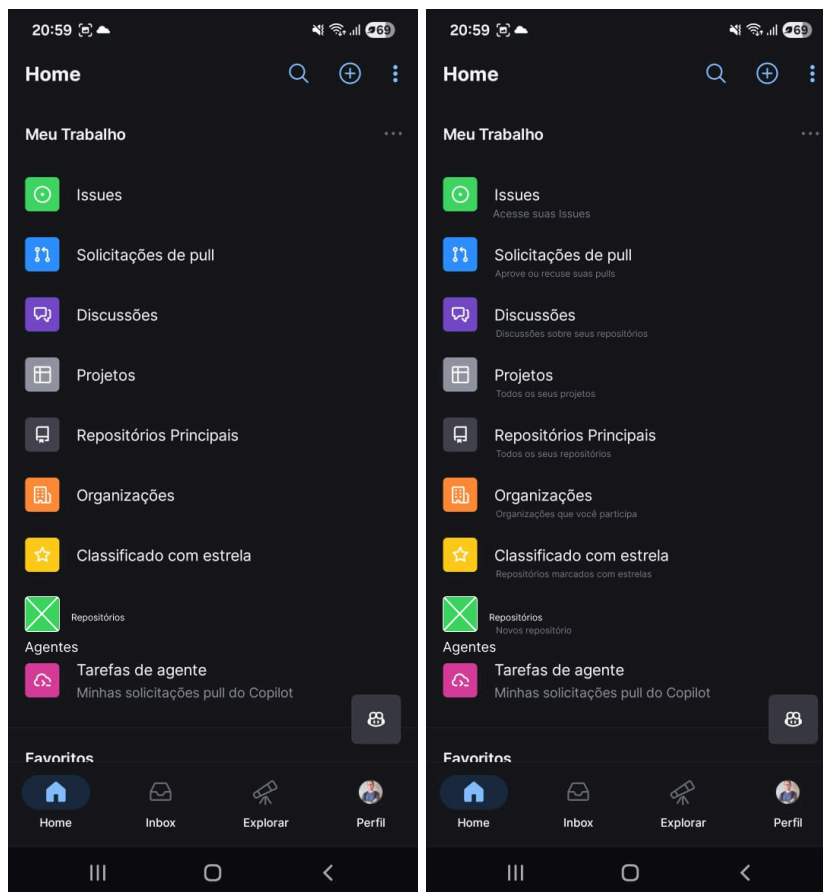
20:59

Home

Meu Trabalho

Issues

Solicitações de pull

Discussões

Projetos

Repositórios Principais

Organizações

Classificado com estrela

Repositórios

Agentes

Tarefas de agente
Minhas solicitações pull do Copilot

Favoritos

Home Inbox Explorar Perfil

20:59

Home

Meu Trabalho

Issues
Acesse suas Issues

Solicitações de pull
Aprove ou recuse suas pulls

Discussões
Discussões sobre seus repositórios

Projetos
Todos os seus projetos

Repositórios Principais
Todos os seus repositórios

Organizações
Organizações que você participa

Classificado com estrela
Repositórios marcados com estrelas

Repositórios
Novos repositório

Agentes

Tarefas de agente
Minhas solicitações pull do Copilot

Favoritos

Home Inbox Explorar Perfil